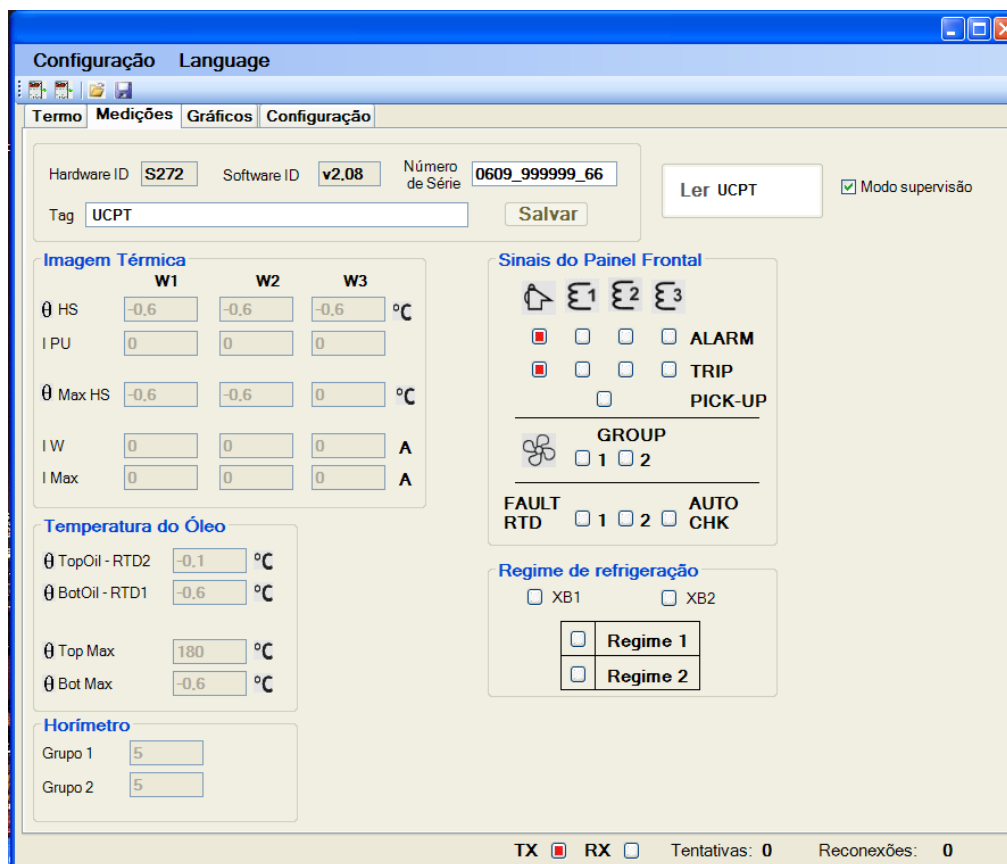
Configuração Language

Termo Medições Gráficos Configuração

Hardware ID S272 Software ID v2,08 Número de Série 0609_999999_66

Tag UCPT

Salvar

Ler UCPT

Modo supervisão

Imagem Térmica

| | W1 | W2 | W3 | |
|---|---|---|---|---|
| θ HS | -0,6 | -0,6 | -0,6 | °C |
| I PU | 0 | 0 | 0 | |
| θ Max HS | -0,6 | -0,6 | 0 | °C |
| I W | 0 | 0 | 0 | A |
| I Max | 0 | 0 | 0 | A |

Sinais do Painel Frontal

1 2 3

ALARM

TRIP

PICK-UP

GROUP

1 2

FAULT RTD 1 2 AUTO CHK

Temperatura do Óleo

θ TopOil - RTD2 -0,1 °C

θ BotOil - RTD1 -0,6 °C

θ Top Max 180 °C

θ Bot Max -0,6 °C

Regime de refrigeração

XB1 XB2

Regime 1

Regime 2

Horímetro

Grupo 1 5

Grupo 2 5

TX RX Tentativas: 0 Reconexões: 0